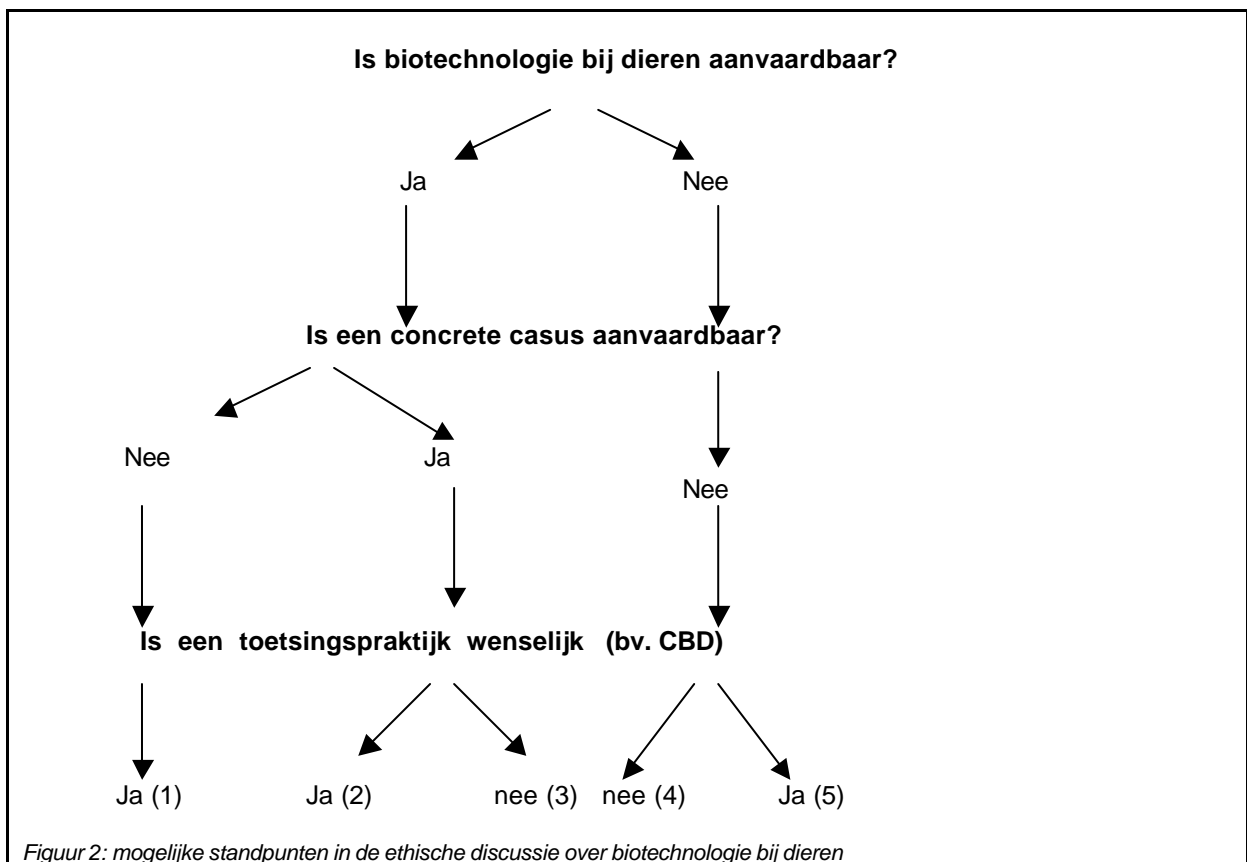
Is biotechnologie bij dieren aanvaardbaar?

Ja

Nee

Is een concrete casus aanvaardbaar?

Nee

Ja

Nee

Is een toetsingspraktijk wenselijk (bv. CBD)

Ja (1)

Ja (2)

nee (3)

nee (4)

Ja (5)

Figuur 2: mogelijke standpunten in de ethische discussie over biotechnologie bij dieren